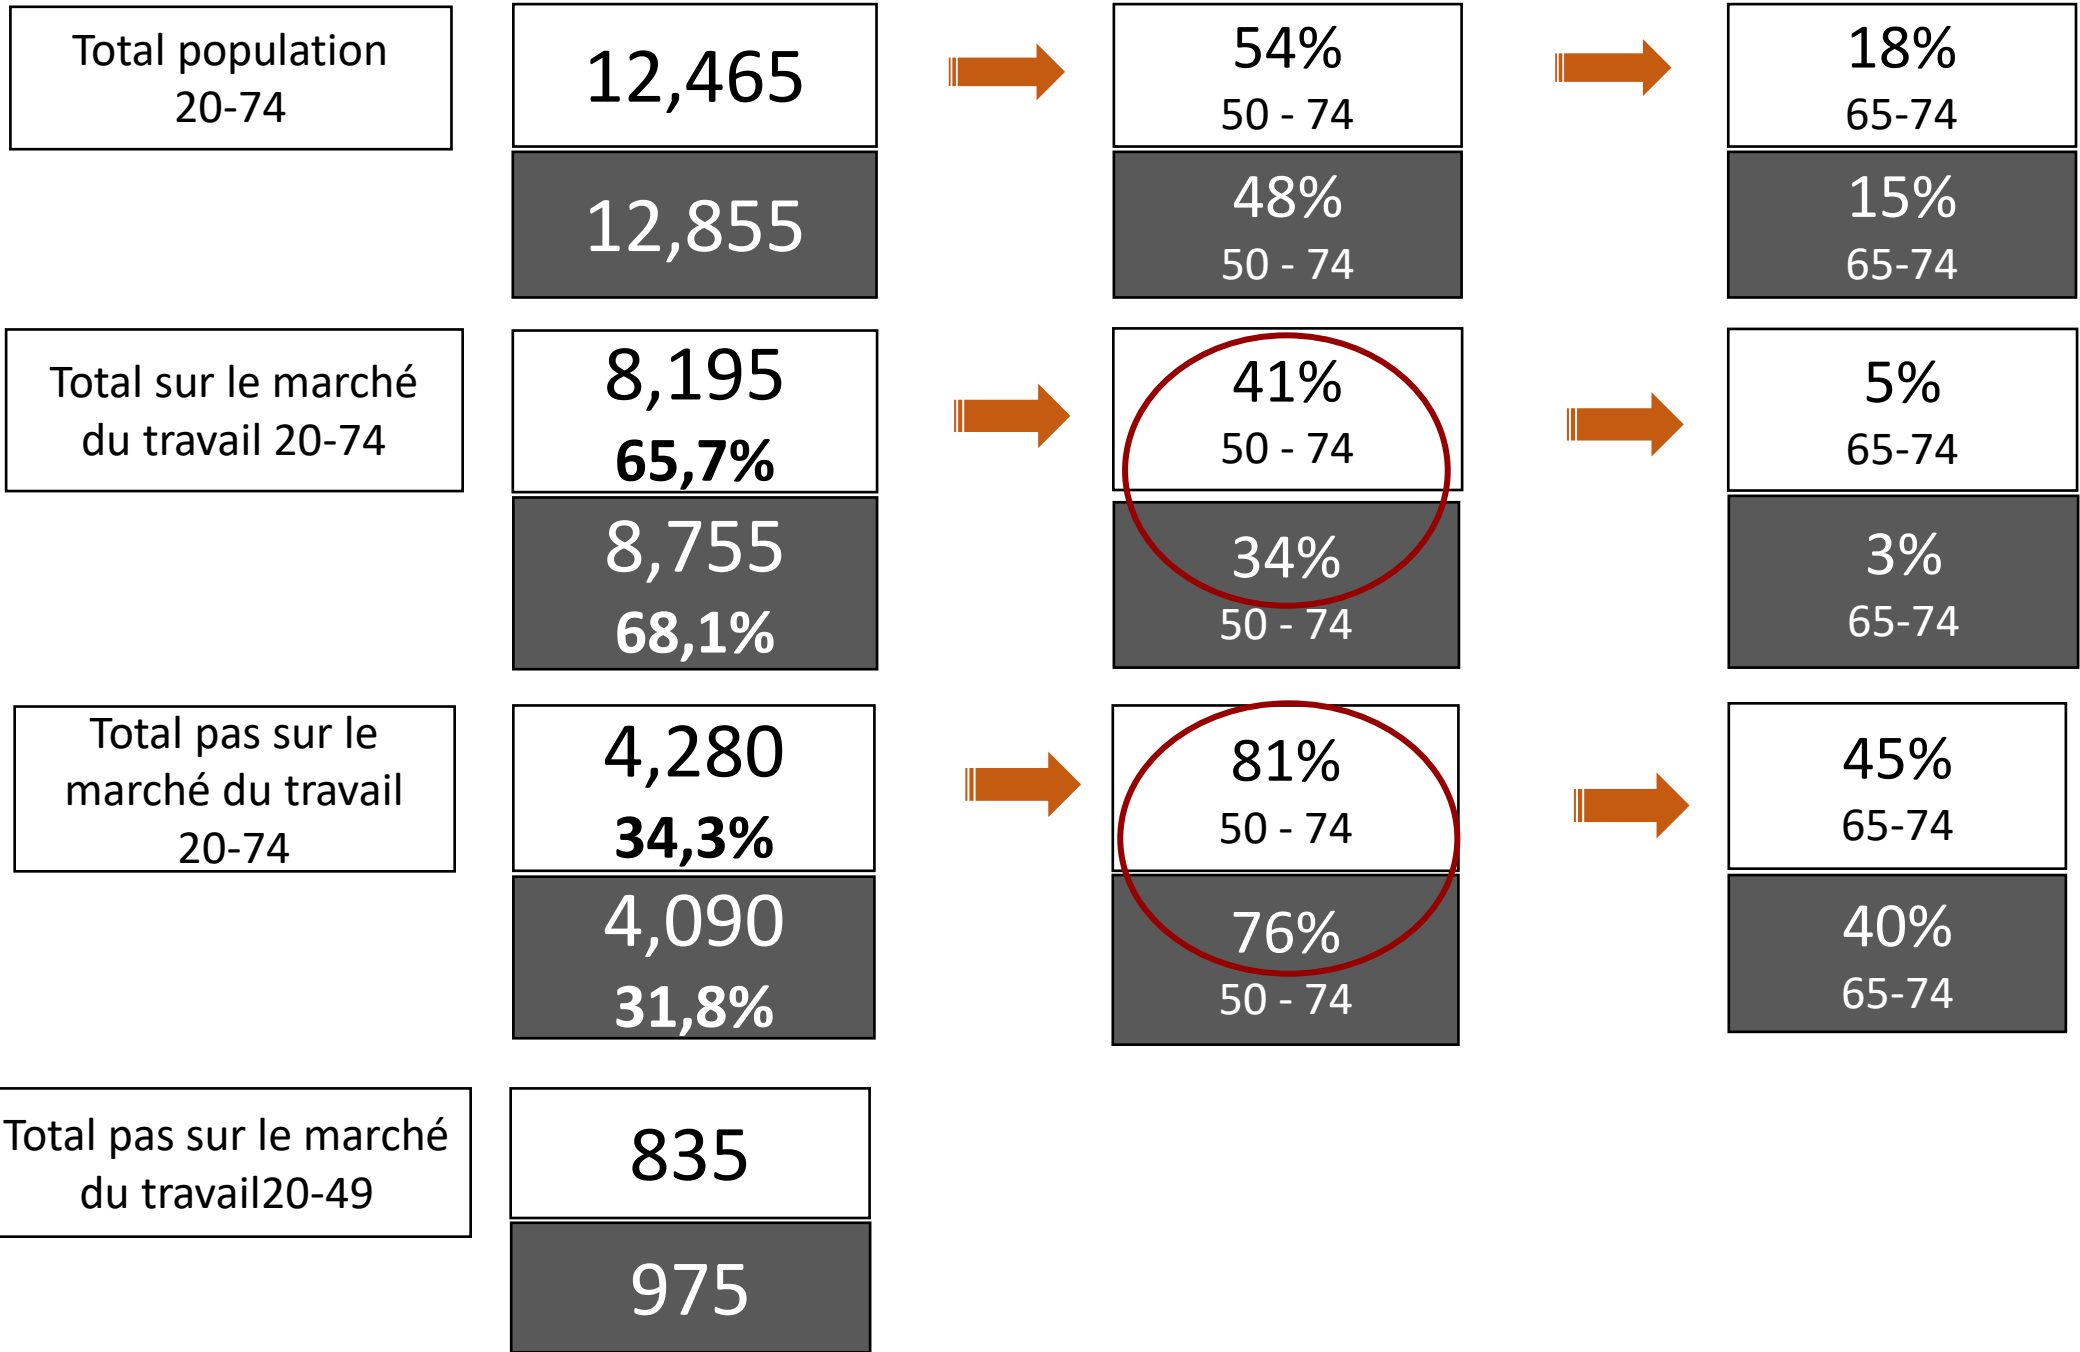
Total population 20-74

12,465

12,855

54%
50 - 74

48%
50 - 74

18%
65-74

15%
65-74

Total sur le marché du travail 20-74

8,195
65,7%

8,755
68,1%

41%
50 - 74

34%
50 - 74

5%
65-74

3%
65-74

Total pas sur le marché du travail 20-74

4,280
34,3%

4,090
31,8%

81%
50 - 74

76%
50 - 74

45%
65-74

40%
65-74

Total pas sur le marché du travail20-49

835

975